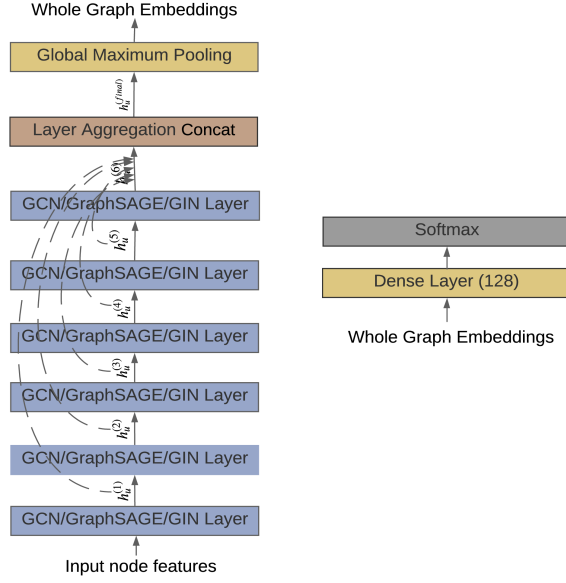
Whole Graph Embeddings

Global Maximum Pooling

$h_u^{(final)}$

Layer Aggregation Concat

$h_u^{(6)}$

GCN/GraphSAGE/GIN Layer

$h_u^{(5)}$

GCN/GraphSAGE/GIN Layer

$h_u^{(4)}$

GCN/GraphSAGE/GIN Layer

$h_u^{(3)}$

GCN/GraphSAGE/GIN Layer

$h_u^{(2)}$

GCN/GraphSAGE/GIN Layer

$h_u^{(1)}$

GCN/GraphSAGE/GIN Layer

Input node features

Softmax

Dense Layer (128)

Whole Graph Embeddings